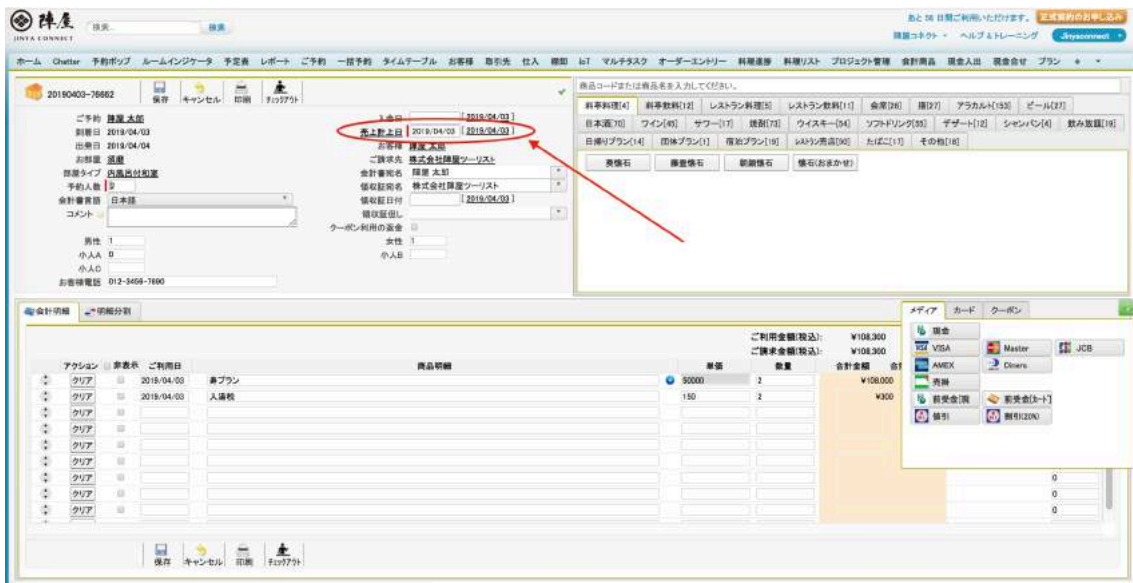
陣屋 JINYA CONNECT 検索 検索

あと 55 日間ご利用いただけます。 正式契約のお申し込み
陣屋コネクト ヘルプ＆トレーニング Jinyaconnect

ホーム Chatter 予約ポップ ルームインジケータ 予定表 レポート ご予約 一括予約 タイムテーブル お客様 取引先 仕入 棚卸 IoT マルチタスク オーダーエントリー 料理進捗 料理リスト プロジェクト管理 会計商品 現金入出 現金合せ プラン + ▾

20190403-76662 保存 キャンセル 印刷 チェックアウト

ご予約 陣屋 太郎
到着日 2019/04/03
出発日 2019/04/04
お部屋 須磨
部屋タイプ 内風呂付和室
予約人数 2
会計書言語 日本語
コメント

男性 1
小人A 0
小人C
お客様電話 012-3456-7890

入金日 [ 2019/04/03 ]
売上計上日 2019/04/03 [ 2019/04/03 ]
お客様 陣屋 太郎
ご請求先 株式会社陣屋ツーリスト
会計書宛名 陣屋 太郎
領収証宛名 株式会社陣屋ツーリスト
領収証日付 [ 2019/04/03 ]
領収証但し
クーポン利用の返金
女性 1
小人B

商品コードまたは商品名を入力してください。
料亭料理[4] 料亭飲料[12] レストラン料理[5] レストラン飲料[11] 会席[26] 膳[27] アラカルト[153] ビール[27]
日本酒[70] ワイン[45] サワー[17] 焼酎[73] ウイスキー[54] ソフトドリンク[55] デザート[12] シャンパン[4] 飲み放題[19]
日帰りプラン[14] 団体プラン[1] 宿泊プラン[19] レストラン売店[30] たばこ[13] その他[18]
霞懐石 藤壷懐石 朝顔懐石 懐石(おまかせ)

会計明細 明細分割

ご利用金額(税込): ¥108,300
ご請求金額(税込): ¥108,300

| アクション | 非表示 | ご利用日 | 商品明細 | 単価 | 数量 | 合計金額 |
|---|---|---|---|---|---|---|
| クリア | | 2019/04/03 | 夢プラン | 50000 | 2 | ¥108,000 |
| クリア | | 2019/04/03 | 入湯税 | 150 | 2 | ¥300 |
| クリア | | | | | | |
| クリア | | | | | | |
| クリア | | | | | | |
| クリア | | | | | | |
| クリア | | | | | | 0 |
| クリア | | | | | | 0 |
| クリア | | | | | | 0 |

メディア カード クーポン
現金
VISA Master JCB
AMEX Diners
売掛
前受金[現 前受金[カード]
値引 割引(20%)

保存 キャンセル 印刷 チェックアウト